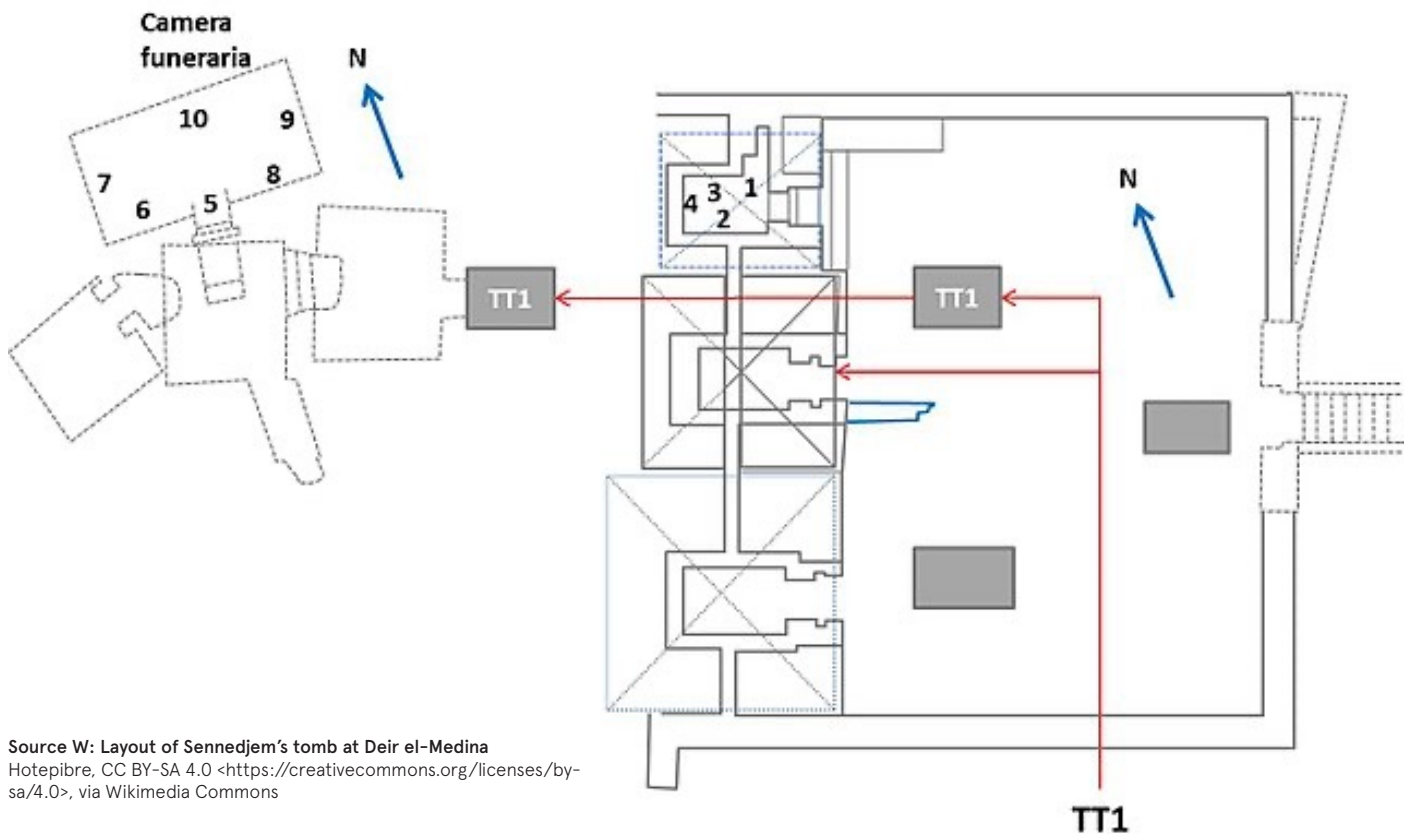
Camera funeraria

N

10

9

7

8

6

5

4

3

1

2

TT1

TT1

N

TT1

Source W: Layout of Sennedjem's tomb at Deir el-Medina
Hotepibre, CC BY-SA 4.0 <https://creativecommons.org/licenses/by-sa/4.0>, via Wikimedia Commons